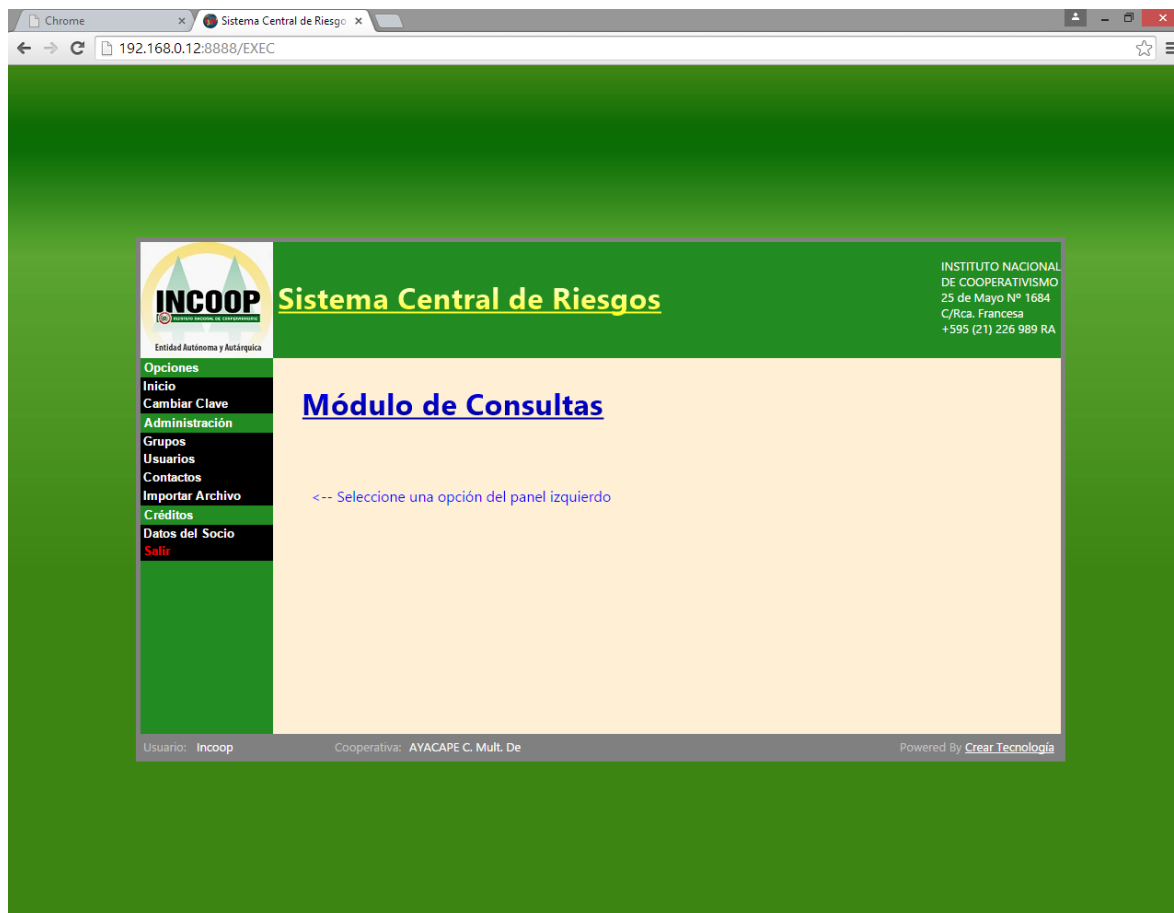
Chrome ×
Sistema Central de Riesgo ×

192.168.0.12:8888/EXEC

INCOOP
INSTITUTO NACIONAL DE COOPERATIVISMO
Entidad Autónoma y Autárquica

Sistema Central de Riesgos

INSTITUTO NACIONAL
DE COOPERATIVISMO
25 de Mayo Nº 1684
C/Rca. Francesa
+595 (21) 226 989 RA

Opciones
Inicio
Cambiar Clave
Administración
Grupos
Usuarios
Contactos
Importar Archivo
Créditos
Datos del Socio
Salir

Módulo de Consultas

<-- Seleccione una opción del panel izquierdo

Usuario: Incoop
Cooperativa: AYACAPE C. Mult. De
Powered By Crear Tecnología